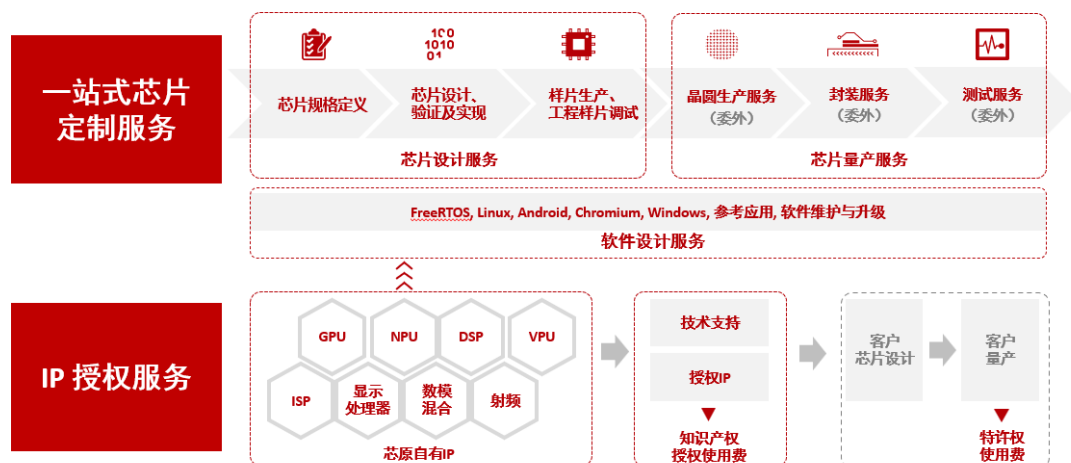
一站式芯片定制服务

芯片规格定义

100
1010
01

芯片设计、验证及实现

样片生产、工程样片调试

芯片设计服务

晶圆生产服务（委外）

封装服务（委外）

测试服务（委外）

芯片量产服务

FreeRTOS, Linux, Android, Chromium, Windows, 参考应用, 软件维护与升级

软件设计服务

IP 授权服务

GPU
NPU
DSP
VPU
ISP
显示处理器
数模混合
射频

芯原自有IP

技术支持

授权IP

知识产权授权使用费

客户芯片设计

客户量产

特许权使用费